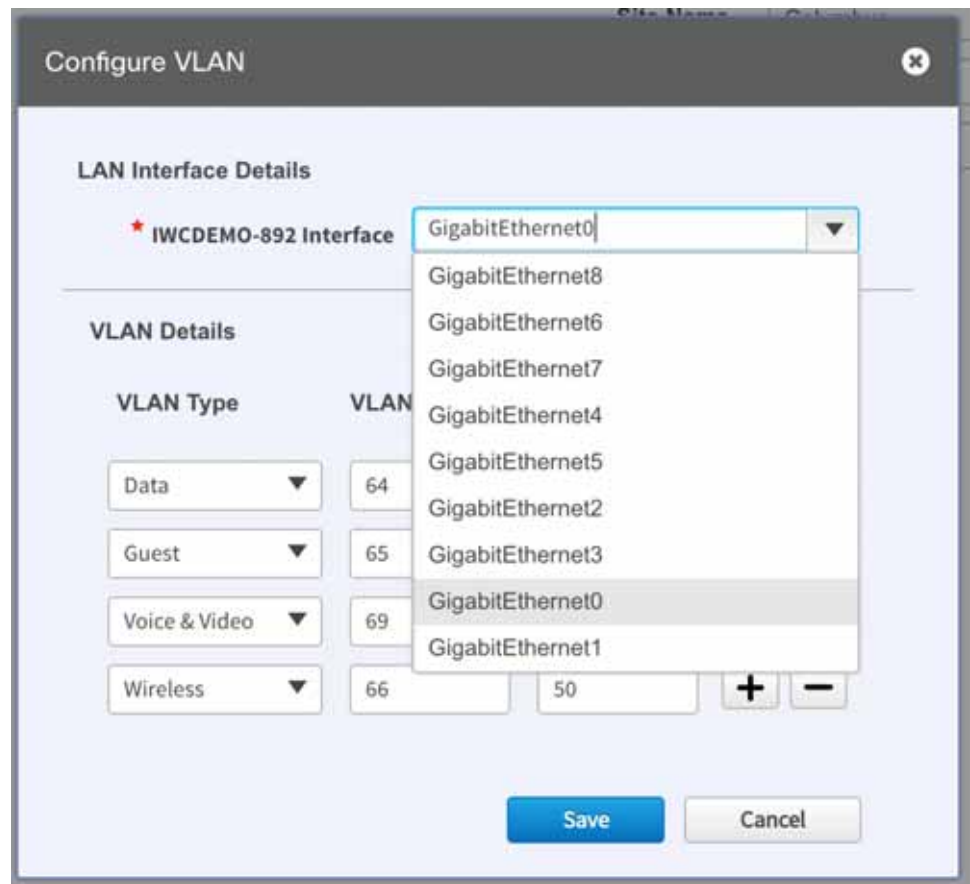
Site Name | Columbus

Configure VLAN

LAN Interface Details

* IWCDEMO-892 Interface GigabitEthernet0

GigabitEthernet8
GigabitEthernet6
GigabitEthernet7
GigabitEthernet4
GigabitEthernet5
GigabitEthernet2
GigabitEthernet3
GigabitEthernet0
GigabitEthernet1

VLAN Details

VLAN Type VLAN

Data 64
Guest 65
Voice & Video 69
Wireless 66 50 + −

Save Cancel